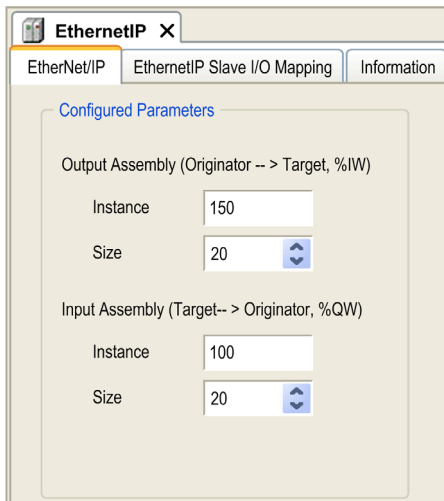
EthernetIP ✕

EtherNet/IP | EthernetIP Slave I/O Mapping | Information

Configured Parameters

Output Assembly (Originator -- > Target, %IW)

Instance 150

Size 20

Input Assembly (Target-- > Originator, %QW)

Instance 100

Size 20